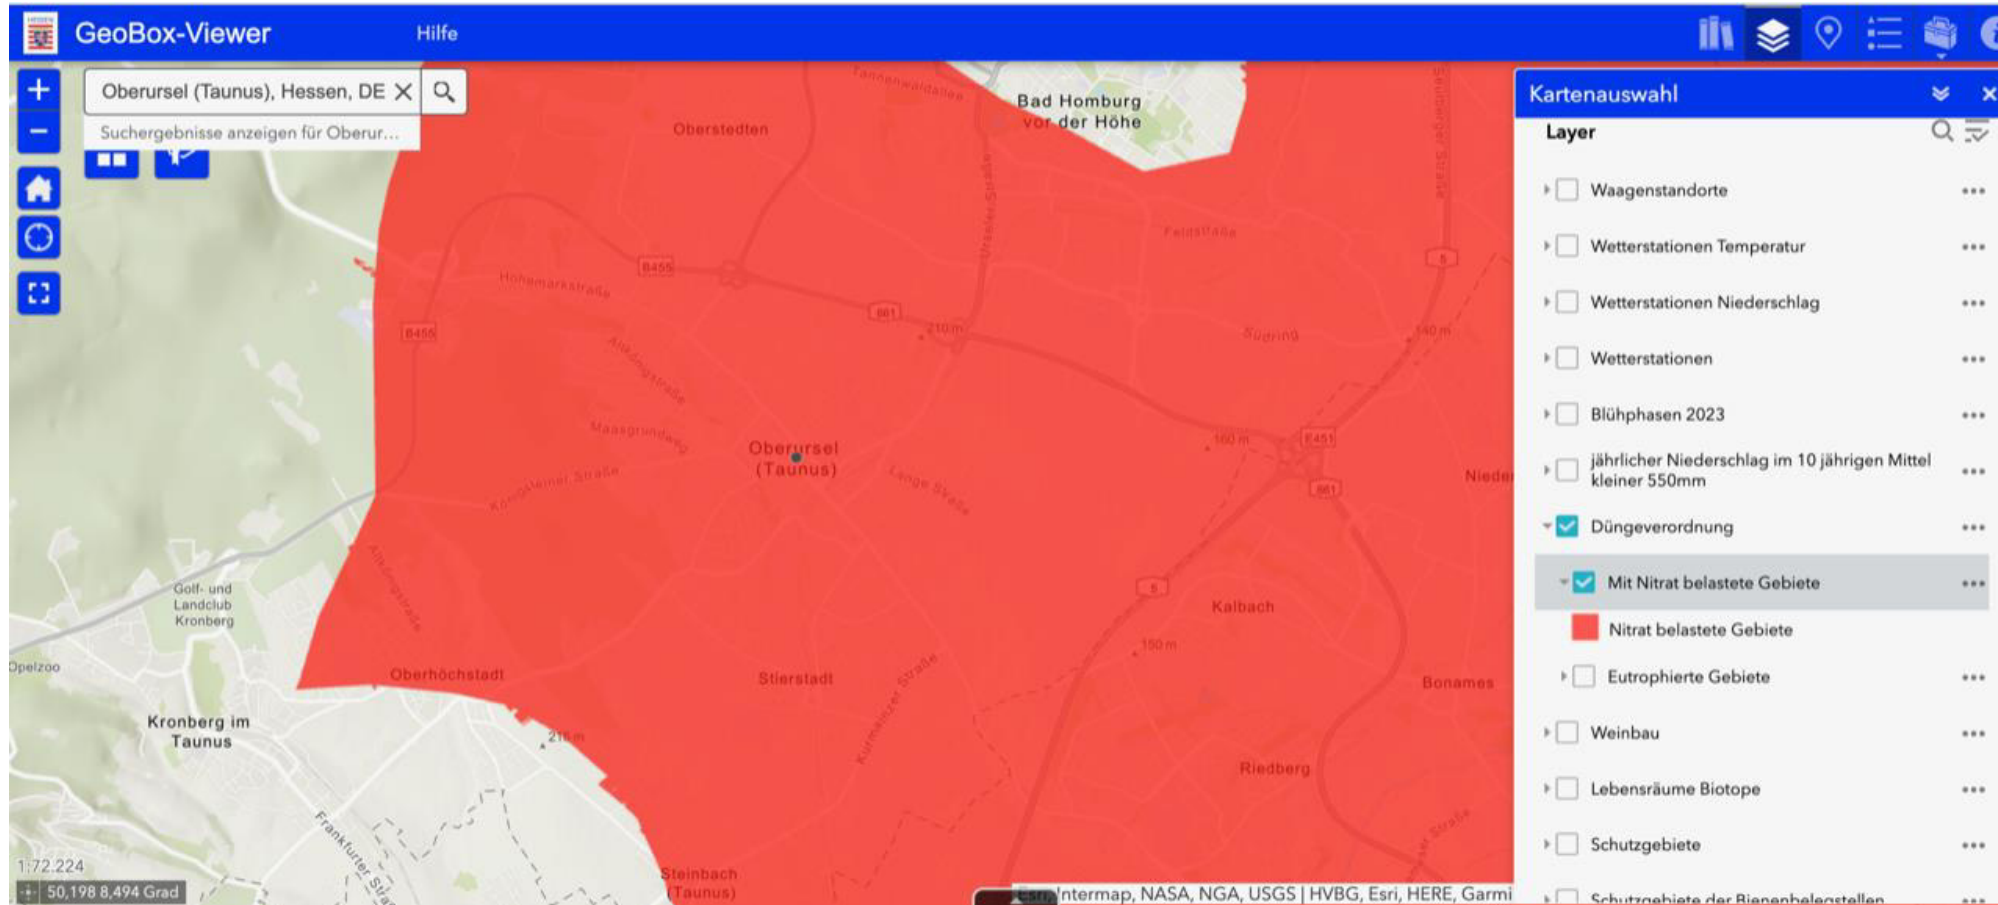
GeoBox-Viewer Hilfe

Oberursel (Taunus), Hessen, DE

Suchergebnisse anzeigen für Oberur...

Tannenwaldallee
Bad Homburg vor der Höhe
Oberstedten
Feldstraße
B455
Hohemarkstraße
B455
661
210 m
Südring
140 m
Altkönigstraße
Maasgrundweg
Oberursel (Taunus)
Lange Straße
Königsteiner Straße
160 m
E451
661
Nieder
Golf- und Landclub Kronberg
Opelzoo
Altkönigstraße
Oberhöchstadt
Stierstadt
Kalbach
150 m
Bonames
Kronberg im Taunus
216 m
Kurmainzer Straße
Riedberg
Frankfurter Straße
Steinbach (Taunus)
1:72.224
50,198 8,494 Grad
Esri, Intermap, NASA, NGA, USGS | HVBG, Esri, HERE, Garmi

Kartenauswahl
Layer
Waagenstandorte
Wetterstationen Temperatur
Wetterstationen Niederschlag
Wetterstationen
Blühphasen 2023
jährlicher Niederschlag im 10 jährigen Mittel kleiner 550mm
Düngeverordnung
Mit Nitrat belastete Gebiete
Nitrat belastete Gebiete
Eutrophierte Gebiete
Weinbau
Lebensräume Biotope
Schutzgebiete
Schutzgebiete der Bienenbelegstellen